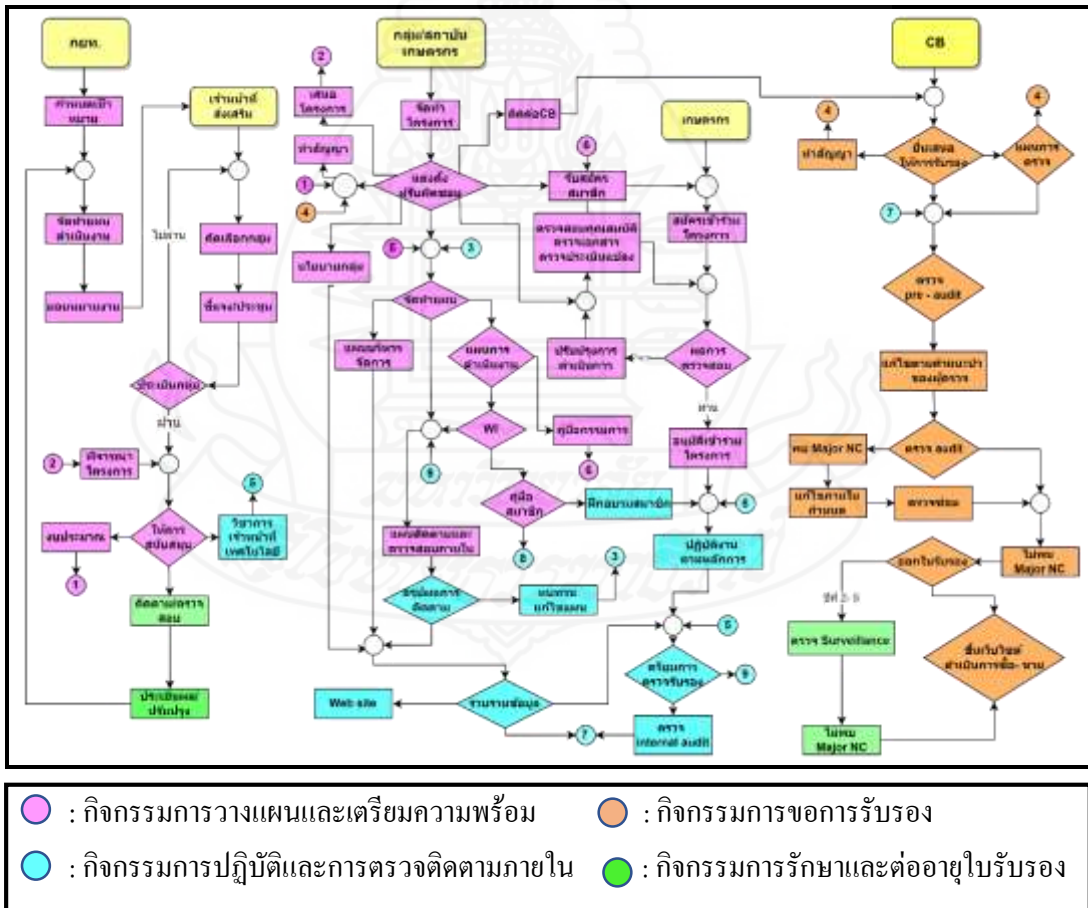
กษท.

กำหนดเป้าหมาย

จัดทำแผนดำเนินงาน

มอบหมายงาน

เจ้าหน้าที่ส่งเสริม

คัดเลือกกลุ่ม

ชี้แจงประชุม

ไม่ผ่าน

ประเมินกลุ่ม

ผ่าน

2

พิจารณาโครงการ

ให้การสนับสนุน

งบประมาณ

1

5

วิชาการ เจ้าหน้าที่ เทคโนโลยี

ติดตามตรวจสอบ

ประเมินผลปรับปรุง

กลุ่ม/สถาบันเกษตรกร

2

เสนอโครงการ

จัดทำโครงการ

ทำสัญญา

1

4

แต่งตั้งปรึกษาหารือ

ติดต่อCB

6

รับสมัครสมาชิก

เกษตรกร

สมัครเข้าร่วมโครงการ

ตรวจสอบคุณสมบัติ ตรวจเอกสาร ตรวจประเมินแปลง

นโยบายกลุ่ม

6

3

จัดทำแผน

แผนบริหารจัดการ

แผนการดำเนินงาน

ปรับปรุงการดำเนินการ

ผลการตรวจสอบ

ผ่าน

WI

คู่มือกรรมการ

6

อนุมัติเข้าร่วมโครงการ

9

คู่มือสมาชิก

ฝึกอบรมสมาชิก

8

แผนติดตามและตรวจสอบภายใน

8

ปฏิบัติงานตามแผนการ

ข้อบ่งการติดตาม

แนะนำแก้ไขแผน

3

5

ตรียมการตรวจรับรอง

9

Web site

รายงานข้อมูล

7

ตรวจ internal audit

CB

4

ทำสัญญา

ยื่นเสนอให้การรับรอง

แผนการตรวจ

4

7

ตรวจ pre - audit

แก้ไขตามคำแนะนำของผู้ตรวจ

พบ Major NC

ตรวจ audit

แก้ไขภายในกำหนด

ตรวจซ่อม

ไม่พบ Major NC

ออกใบรับรอง

ปีที่ 2-5

ตรวจ Surveillance

ยื่นรับใบอนุญาตดำเนินการซื้อ- ขาย

ไม่พบ Major NC

: กิจกรรมการวางแผนและเตรียมความพร้อม

: กิจกรรมการขอการรับรอง

: กิจกรรมการปฏิบัติและการตรวจติดตามภายใน

: กิจกรรมการรักษาและต่ออายุใบรับรอง